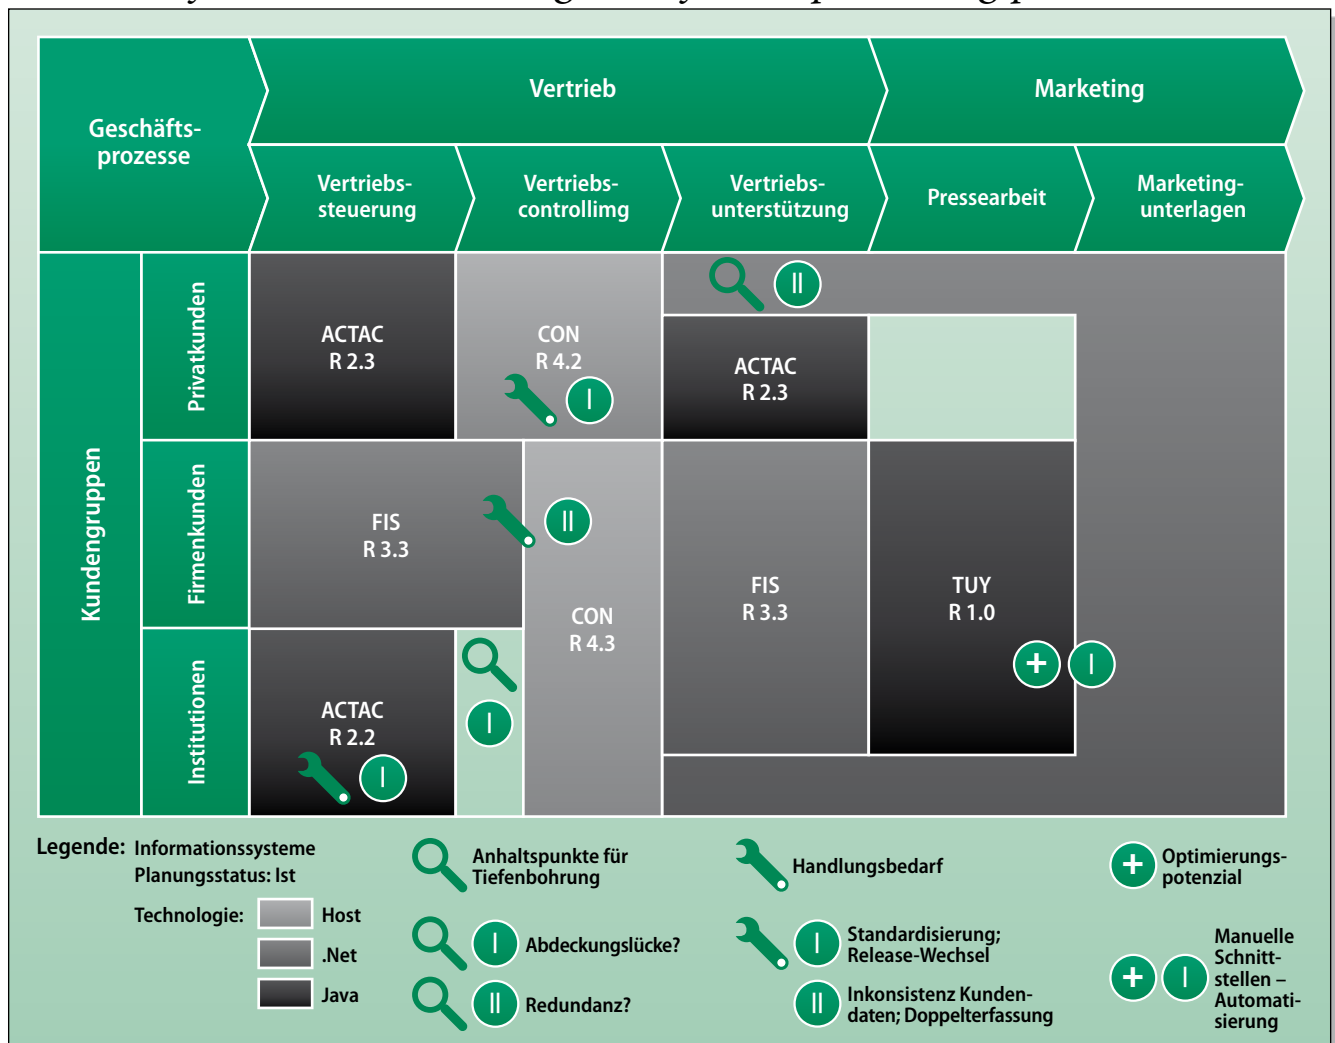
Geschäftsprozesse

Vertrieb

Marketing

Vertriebssteuerung

Vertriebscontrollimg

Vertriebsunterstützung

Pressearbeit

Marketingunterlagen

Kundengruppen

Privatkunden

Firmenkunden

Institutionen

ACTAC
R 2.3

CON
R 4.2

I

II

ACTAC
R 2.3

FIS
R 3.3

II

CON
R 4.3

FIS
R 3.3

TUY
R 1.0

+ I

I

ACTAC
R 2.2

I

Legende: Informationssysteme
Planungsstatus: Ist

Technologie: Host
.Net
Java

Anhaltspunkte für Tiefenbohrung

I Abdeckungslücke?

II Redundanz?

Handlungsbedarf

I Standardisierung; Release-Wechsel

II Inkonsistenz Kundendaten; Doppelterfassung

+ Optimierungspotenzial

+ I Manuelle Schnittstellen – Automatisierung